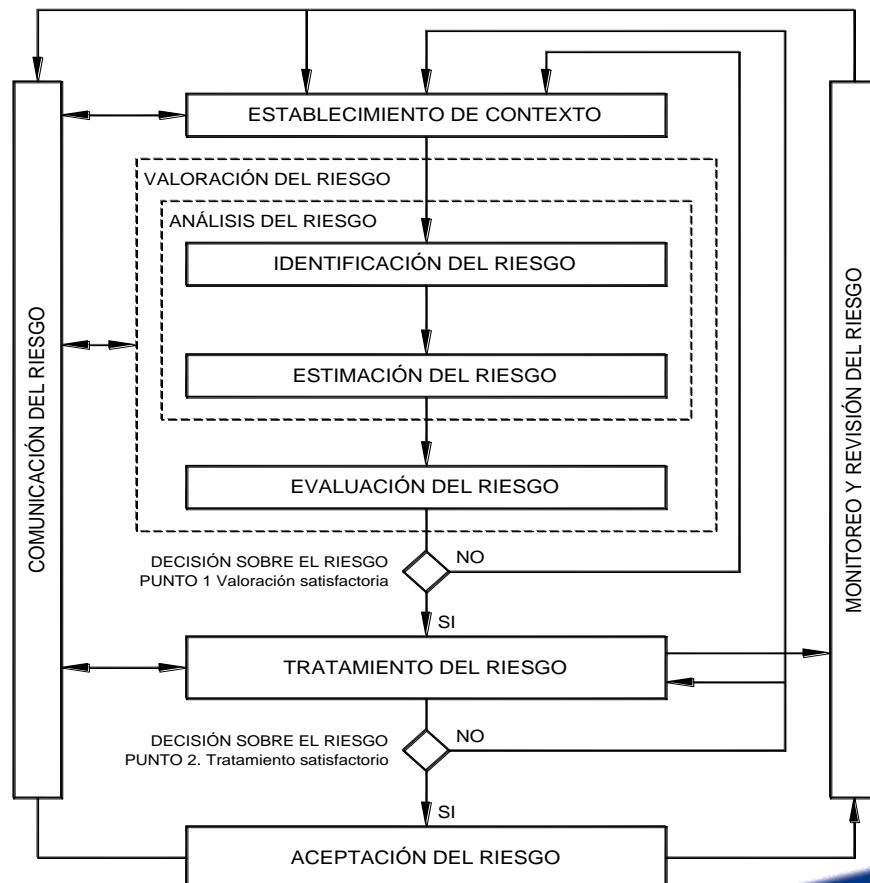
COMUNICACIÓN DEL RIESGO

ESTABLECIMIENTO DE CONTEXTO

VALORACIÓN DEL RIESGO

ANÁLISIS DEL RIESGO

IDENTIFICACIÓN DEL RIESGO

ESTIMACIÓN DEL RIESGO

EVALUACIÓN DEL RIESGO

DECISIÓN SOBRE EL RIESGO PUNTO 1 Valoración satisfactoria

NO

SI

TRATAMIENTO DEL RIESGO

DECISIÓN SOBRE EL RIESGO PUNTO 2. Tratamiento satisfactorio

NO

SI

ACEPTACIÓN DEL RIESGO

MONITOREO Y REVISIÓN DEL RIESGO